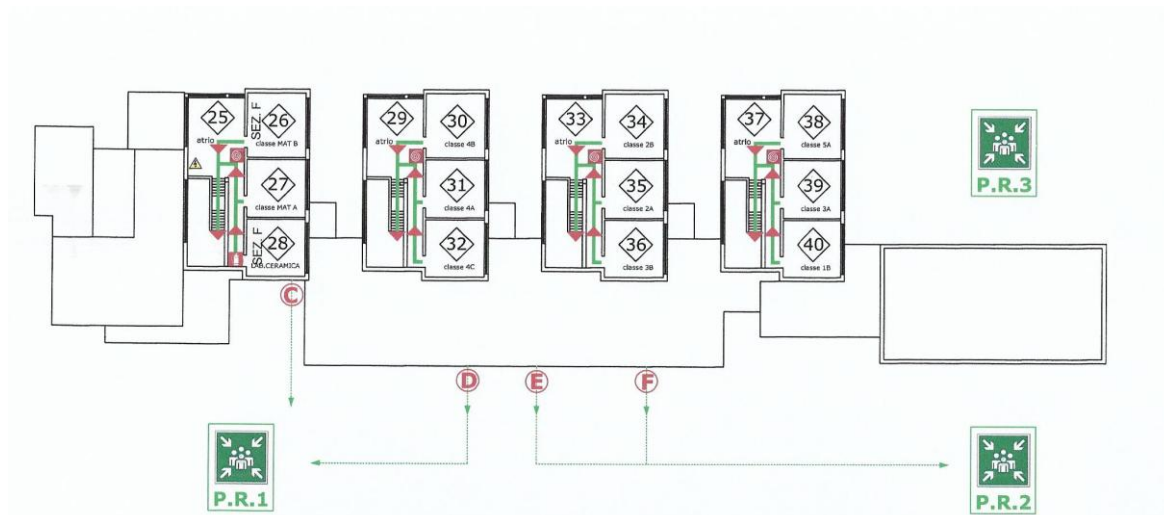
25
atrio
SEZ. F
26
classe MAT B
27
classe MAT A
SEZ. F
28
LAB.CERAMICA

29
atrio
30
classe 4B
31
classe 4A
32
classe 4C

33
atrio
34
classe 2B
35
classe 2A
36
classe 3B

37
atrio
38
classe 5A
39
classe 3A
40
classe 1B

P.R.3

C

D

E

F

P.R.1

P.R.2